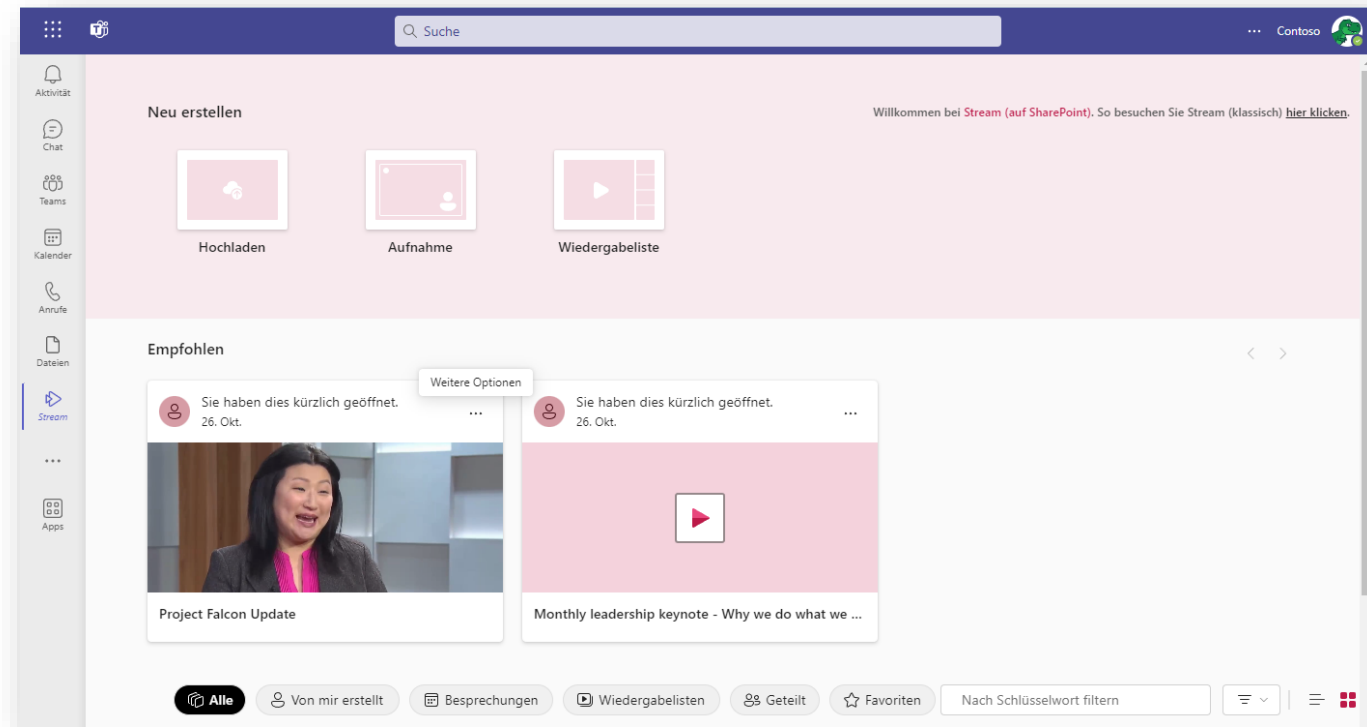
Suche

··· Contoso

Aktivität

Chat

Teams

Kalender

Anrufe

Dateien

Stream

...

Apps

Neu erstellen

Willkommen bei Stream (auf SharePoint). So besuchen Sie Stream (klassisch) hier klicken.

Hochladen

Aufnahme

Wiedergabeliste

Empfohlen

Weitere Optionen

Sie haben dies kürzlich geöffnet.
26. Okt.

...

Sie haben dies kürzlich geöffnet.
26. Okt.

...

Project Falcon Update

Monthly leadership keynote - Why we do what we ...

Alle

Von mir erstellt

Besprechungen

Wiedergabelisten

Geteilt

Favoriten

Nach Schlüsselwort filtern